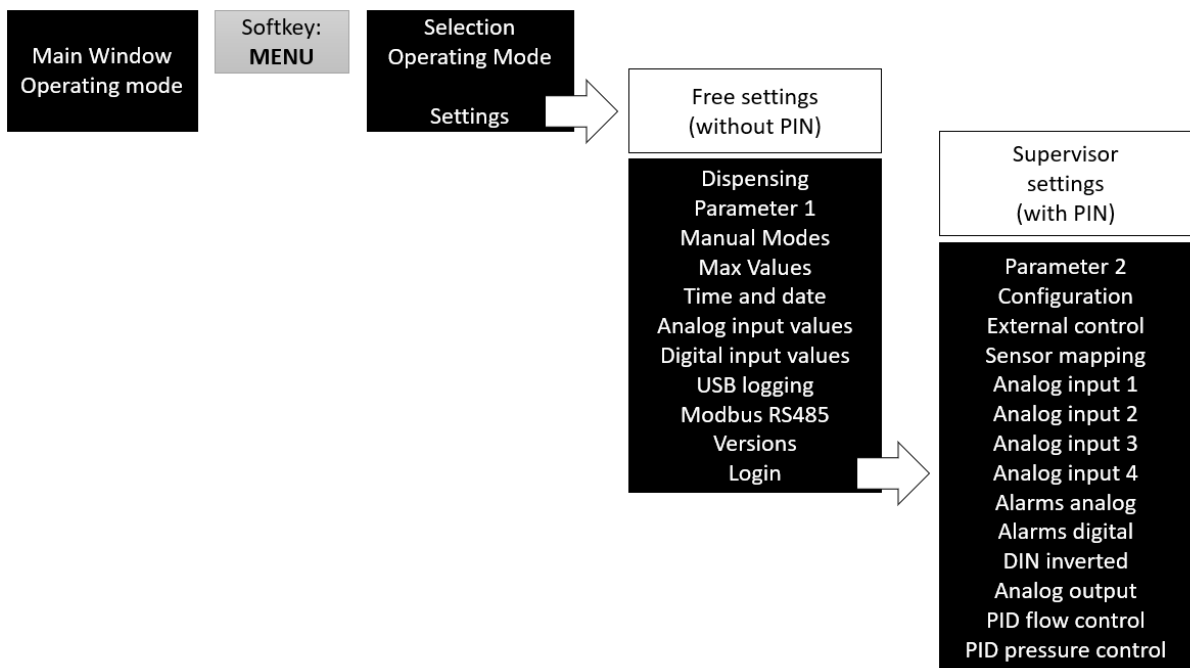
Main Window
Operating mode

Softkey:
**MENU**

Selection
Operating Mode

Settings

Free settings
(without PIN)

Dispensing
Parameter 1
Manual Modes
Max Values
Time and date
Analog input values
Digital input values
USB logging
Modbus RS485
Versions
Login

Supervisor
settings
(with PIN)

Parameter 2
Configuration
External control
Sensor mapping
Analog input 1
Analog input 2
Analog input 3
Analog input 4
Alarms analog
Alarms digital
DIN inverted
Analog output
PID flow control
PID pressure control